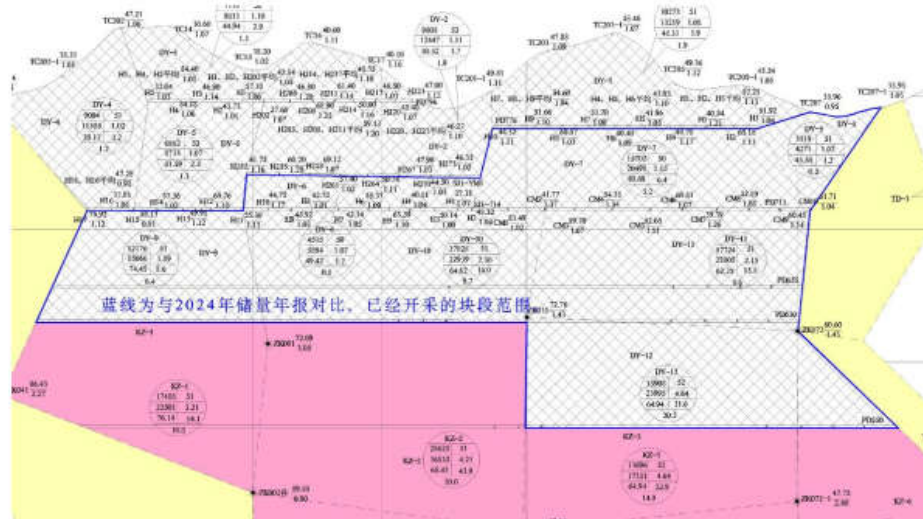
蓝线为与2024年储量年报对比，已经开采的块段范围

DY-4
DY-5
DY-6
DY-7
DY-8
DY-9
DY-10
DY-11
DY-12
DY-13
KZ-1
KZ-2
KZ-3
TD-1
TC202
TC203
TC205
TC206
TC207
ZK001
ZK002
ZK071
ZK072
ZK041
PD631
PD630
PD600

KZ-1
17405 31
22301 3.21
76.14 14.1
10.5

KZ-2
29415 31
36513 4.21
68.45 43.8
19.0

KZ-3
16986 32
17141 4.49
64.94 23.9
14.9

DY-13
15980 32
23991 4.64
64.94 21.6
20.2

DY-9
32770 31
15866 1.59
74.45 5.6
6.4

DY-10
37520 31
22939 2.16
64.62 10.0
9.7

DY-11
37724 31
25008 2.13
62.25 15.5

DY-4
9084 31
15308 1.02
38.11 2.2
1.3

DY-5
6952 33
6716 1.07
41.29 2.2
1.3

DY-7
10707 30
20409 1.17
88.08 6.4
5.2

DY-1
3319 31
4271 1.07
45.88 1.2
0.5

72.09
3.03
72.78
1.43
80.60
1.41
86.43
2.27
89.10
0.90
47.73
2.00